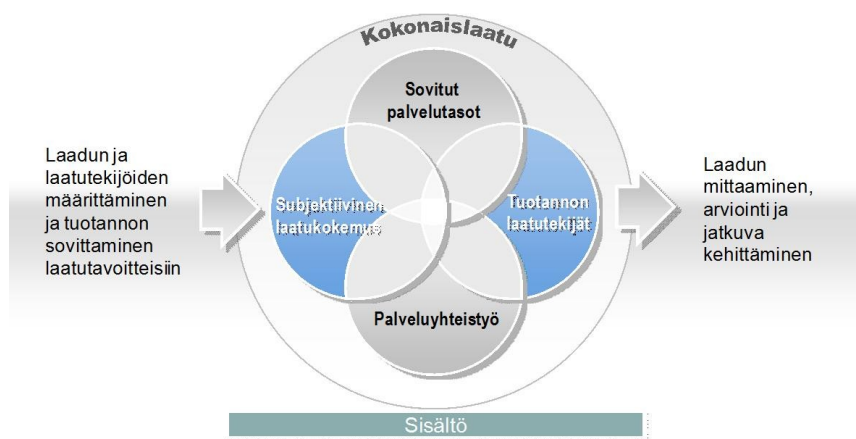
Kokonaislaatu

Laadun ja laatutekijöiden määrittäminen ja tuotannon sovittaminen laatutavoitteisiin

Sovitut palvelutasot

Subjektiivinen laatukokemus

Tuotannon laatutekijät

Palveluyhteistyö

Laadun mittaaminen, arviointi ja jatkuva kehittäminen

Sisältö